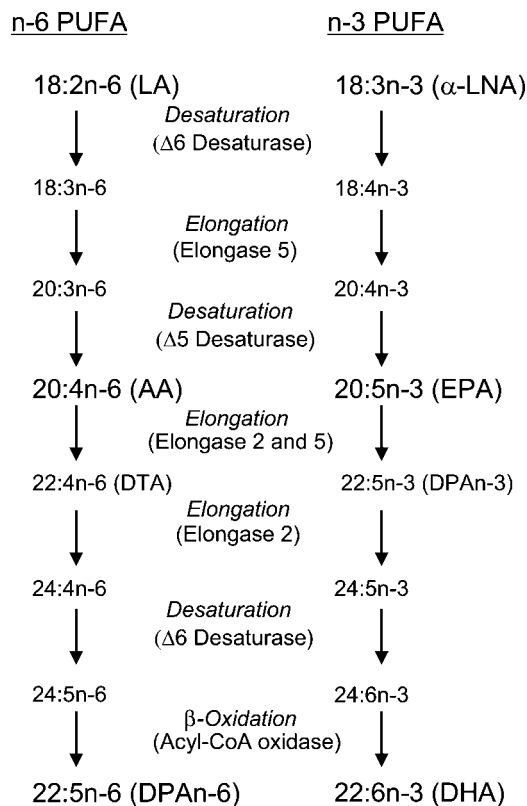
n-6 PUFA

n-3 PUFA

18:2n-6 (LA)

18:3n-3 (α-LNA)

*Desaturation*
(Δ6 Desaturase)

18:3n-6

18:4n-3

*Elongation*
(Elongase 5)

20:3n-6

20:4n-3

*Desaturation*
(Δ5 Desaturase)

20:4n-6 (AA)

20:5n-3 (EPA)

*Elongation*
(Elongase 2 and 5)

22:4n-6 (DTA)

22:5n-3 (DPAn-3)

*Elongation*
(Elongase 2)

24:4n-6

24:5n-3

*Desaturation*
(Δ6 Desaturase)

24:5n-6

24:6n-3

β-*Oxidation*
(Acyl-CoA oxidase)

22:5n-6 (DPAn-6)

22:6n-3 (DHA)